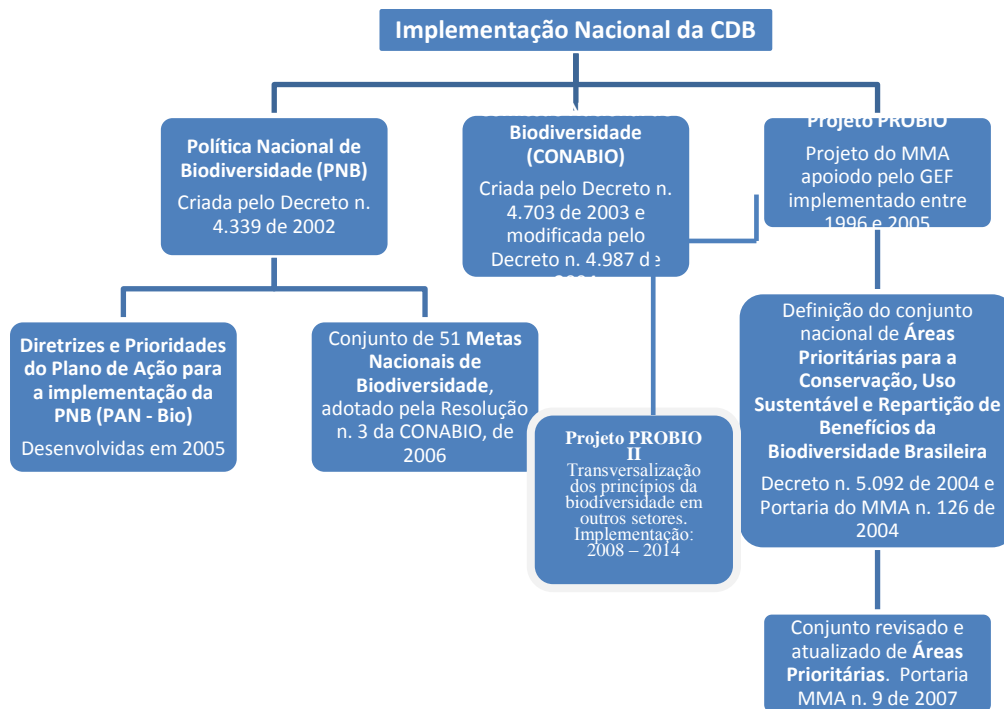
Implementação Nacional da CDB

Política Nacional de Biodiversidade (PNB)

Criada pelo Decreto n. 4.339 de 2002

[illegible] Biodiversidade (CONABIO)

Criada pelo Decreto n. 4.703 de 2003 e modificada pelo Decreto n. 4.987 d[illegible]

Projeto PROBIO

Projeto do MMA apoiodo pelo GEF implementado entre 1996 e 2005

Diretrizes e Prioridades do Plano de Ação para a implementação da PNB (PAN - Bio)

Desenvolvidas em 2005

Conjunto de 51 Metas Nacionais de Biodiversidade, adotado pela Resolução n. 3 da CONABIO, de 2006

Projeto PROBIO II

Transversalização dos princípios da biodiversidade em outros setores. Implementação: 2008 – 2014

Definição do conjunto nacional de Áreas Prioritárias para a Conservação, Uso Sustentável e Repartição de Benefícios da Biodiversidade Brasileira

Decreto n. 5.092 de 2004 e Portaria do MMA n. 126 de 2004

Conjunto revisado e atualizado de Áreas Prioritárias. Portaria MMA n. 9 de 2007